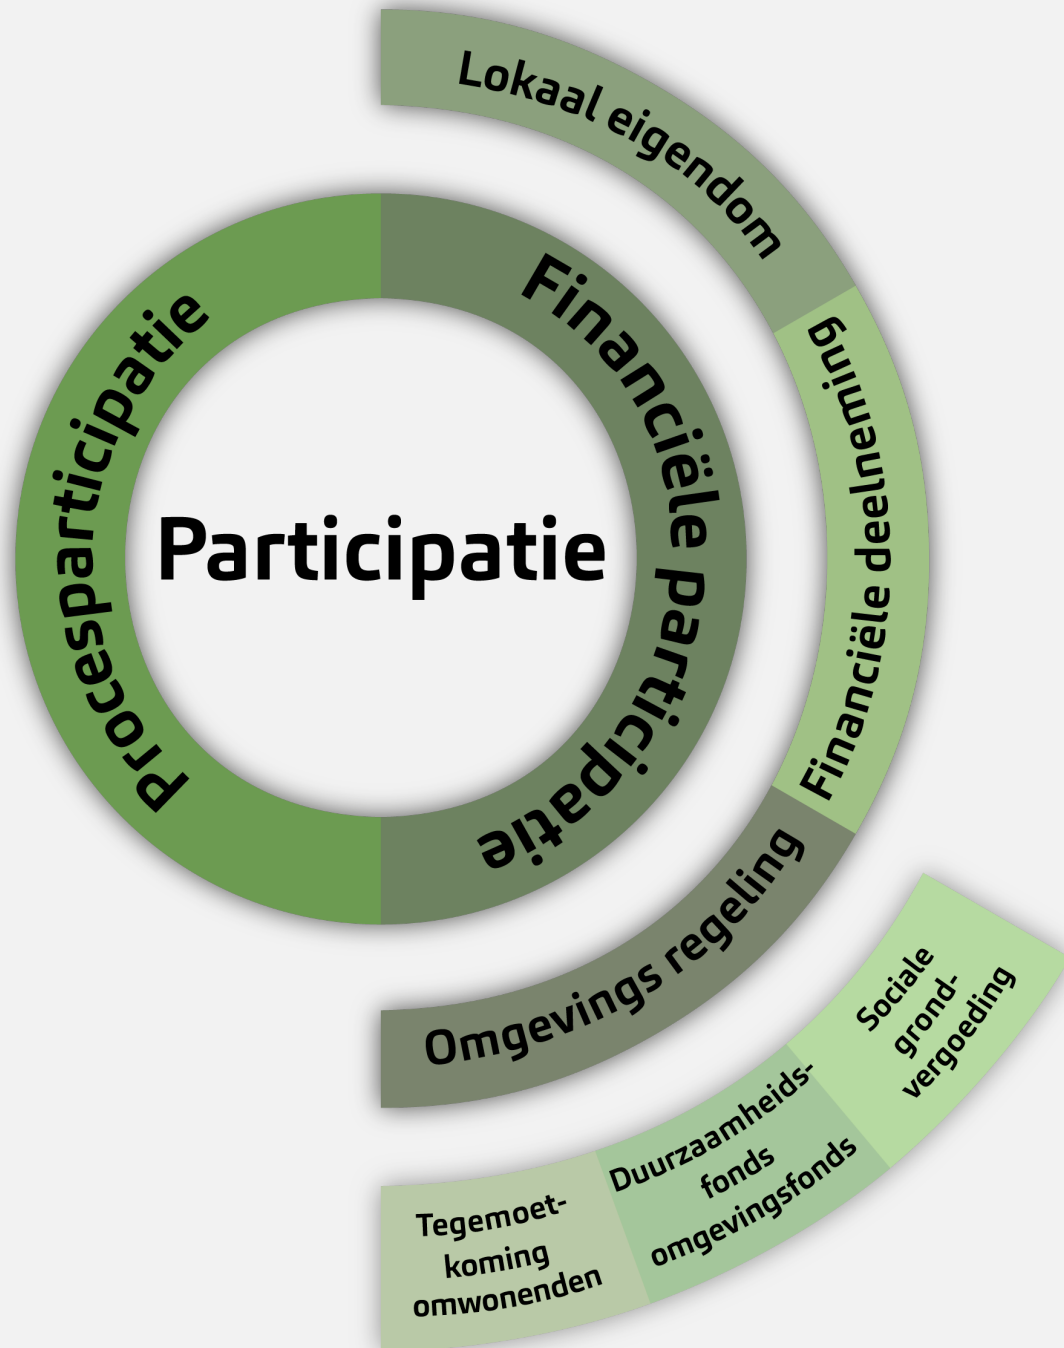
Participatie

Procesparticipatie

Financiële participatie

Lokaal eigendom

Financiële deelneming

Omgevings regeling

Sociale grondvergoeding

Duurzaamheidsfonds omgevingsfonds

Tegemoetkoming omwonenden